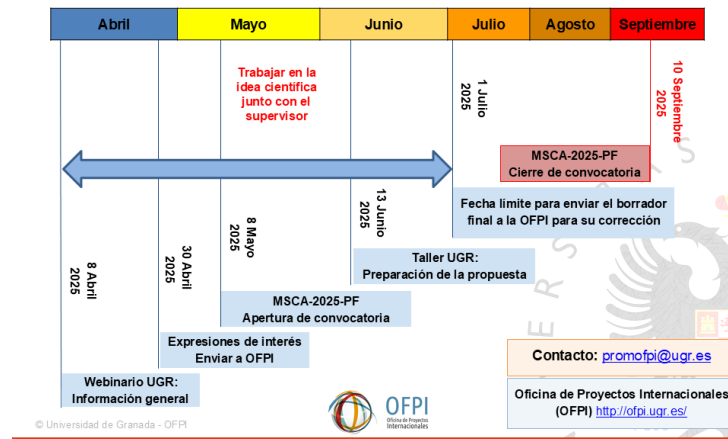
| Abril | Mayo | Junio | Julio | Agosto | Septiembre |
|---|---|---|---|---|---|

Trabajar en la idea científica junto con el supervisor

1 Julio 2025

10 Septiembre 2025

MSCA-2025-PF
Cierre de convocatoria

Fecha límite para enviar el borrador final a la OFPI para su corrección

13 Junio 2025

8 Mayo 2025

30 Abril 2025

8 Abril 2025

Taller UGR:
Preparación de la propuesta

MSCA-2025-PF
Apertura de convocatoria

Expresiones de interés
Enviar a OFPI

Contacto: promofpi@ugr.es

Webinario UGR:
Información general

Oficina de Proyectos Internacionales (OFPI) http://ofpi.ugr.es/

© Universidad de Granada - OFPI

OFPI
Oficina de Proyectos Internacionales